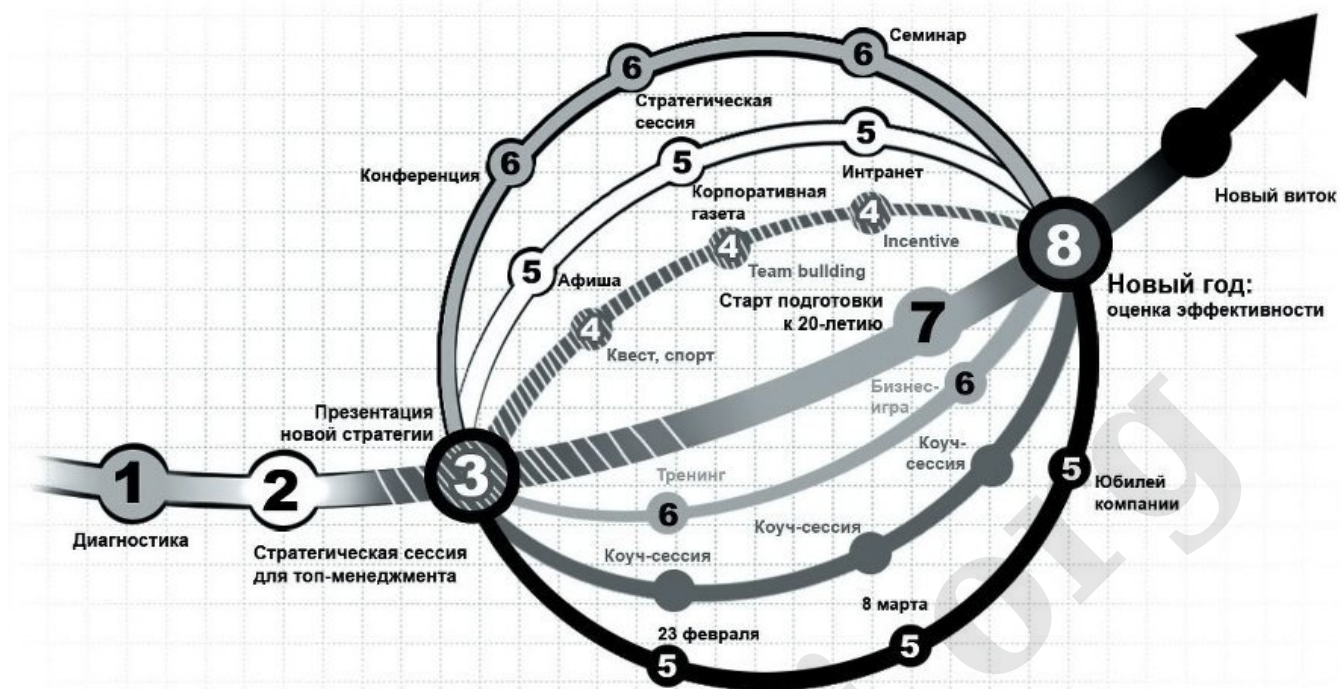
6 Семинар
6
Стратегическая сессия
5
6 Конференция
5
Интранет
Корпоративная газета
4
4
Incentive
8
Новый виток
5 Афиша
Team bullding
Новый год: оценка эффективности
4
Старт подготовки к 20-летию
7
Квест, спорт
Бизнес-игра
6
Презентация новой стратегии
Коуч-сессия
1
2
3
Тренинг
5 Юбилей компании
6
Коуч-сессия
Диагностика
Стратегическая сессия для топ-менеджмента
Коуч-сессия
8 марта
23 февраля
5
5